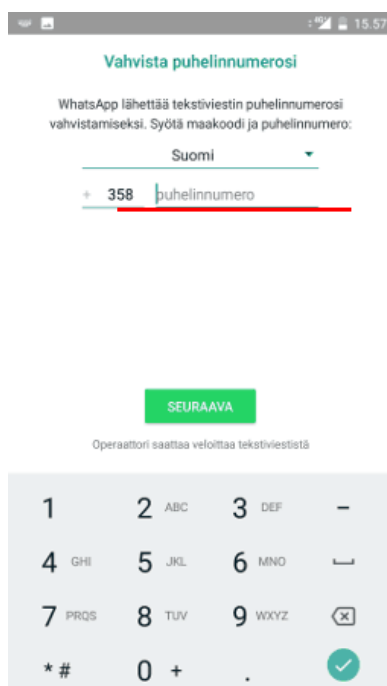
15.57

Vahvista puhelinnumerosi

WhatsApp lähettää tekstiviestin puhelinnumerosi vahvistamiseksi. Syötä maakoodi ja puhelinnumero:

Suomi

+ 358 puhelinnumero

SEURAAVA

Operaattori saattaa veloittaa tekstiviestistä

1
2 ABC
3 DEF
–
4 GHI
5 JKL
6 MNO
7 PRQS
8 TUV
9 WXYZ
*#
0 +
.